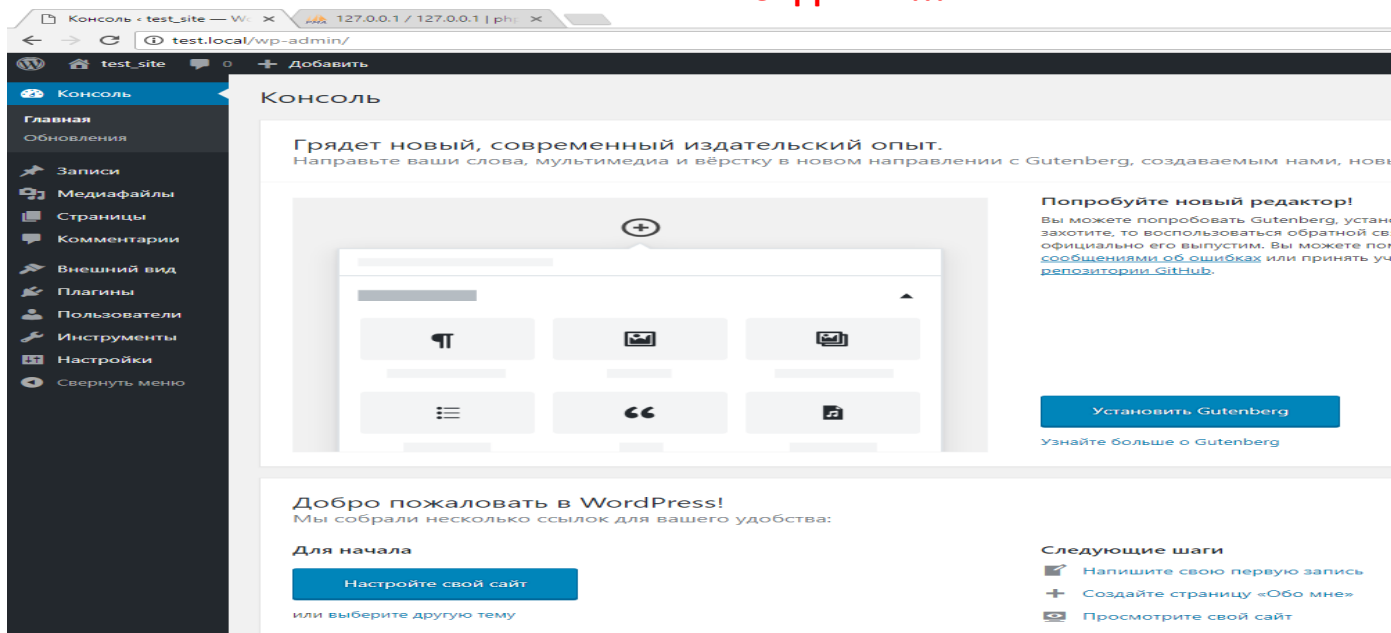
Консоль ‹ test_site — W ×
127.0.0.1 / 127.0.0.1 | ph ×

test.local/wp-admin/

test_site 0 + Добавить

Консоль
Главная
Обновления
Записи
Медиафайлы
Страницы
Комментарии
Внешний вид
Плагины
Пользователи
Инструменты
Настройки
Свернуть меню

Консоль

Грядет новый, современный издательский опыт.
Направьте ваши слова, мультимедиа и вёрстку в новом направлении с Gutenberg, создаваемым нами, нов

Попробуйте новый редактор!
Вы можете попробовать Gutenberg, устано захотите, то воспользоваться обратной св официально его выпустим. Вы можете по сообщениями об ошибках или принять уч репозитории GitHub.

Установить Gutenberg
Узнайте больше о Gutenberg

Добро пожаловать в WordPress!
Мы собрали несколько ссылок для вашего удобства:

Для начала
Настройте свой сайт
или выберите другую тему

Следующие шаги
Напишите свою первую запись
Создайте страницу «Обо мне»
Просмотрите свой сайт